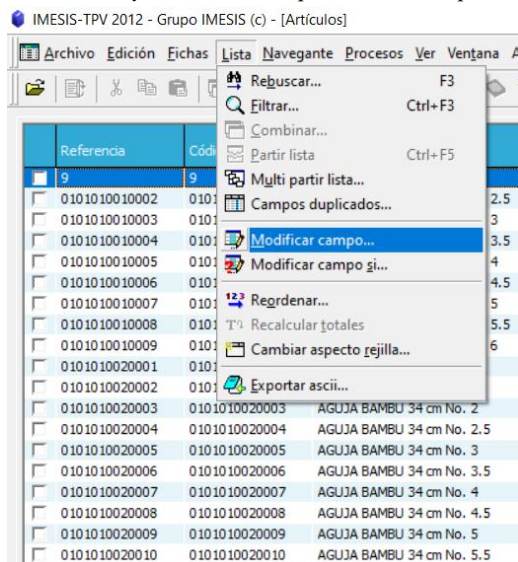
IMESIS-TPV 2012 - Grupo IMESIS (c) - [Artículos]

Archivo Edición Fichas Lista Navegante Procesos Ver Ventana A

Rebuscar... F3
Filtrar... Ctrl+F3
Combinar...
Partir lista Ctrl+F5
Multi partir lista...
Campos duplicados...
Modificar campo...
Modificar campo si...
Reordenar...
Recalcular totales
Cambiar aspecto rejilla...
Exportar ascii...

| Referencia | Códi | |
|---|---|---|
| 9 | 9 | |
| 0101010010002 | 0101 | 2.5 |
| 0101010010003 | 0101 | 3 |
| 0101010010004 | 0101 | 3.5 |
| 0101010010005 | 0101 | 4 |
| 0101010010006 | 0101 | 4.5 |
| 0101010010007 | 0101 | 5 |
| 0101010010008 | 0101 | 5.5 |
| 0101010010009 | 0101 | 6 |
| 0101010020001 | 0101 | |
| 0101010020002 | 0101 | |
| 0101010020003 | 0101010020003 | AGUJA BAMBU 34 cm No. 2 |
| 0101010020004 | 0101010020004 | AGUJA BAMBU 34 cm No. 2.5 |
| 0101010020005 | 0101010020005 | AGUJA BAMBU 34 cm No. 3 |
| 0101010020006 | 0101010020006 | AGUJA BAMBU 34 cm No. 3.5 |
| 0101010020007 | 0101010020007 | AGUJA BAMBU 34 cm No. 4 |
| 0101010020008 | 0101010020008 | AGUJA BAMBU 34 cm No. 4.5 |
| 0101010020009 | 0101010020009 | AGUJA BAMBU 34 cm No. 5 |
| 0101010020010 | 0101010020010 | AGUJA BAMBU 34 cm No. 5.5 |